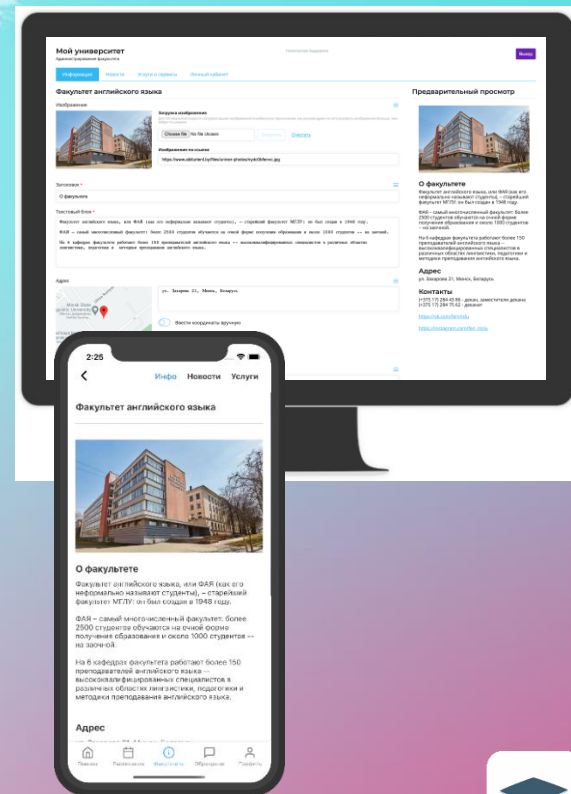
Мой университет
Администрирование факультета

Выход

Информация Новости Услуги и сервисы Личный кабинет

Факультет английского языка

Изображение

Загрузка изображения

Choose file No file chosen

Изображение по ссылке

https://www.abiturient.by/files/univer-photo/mgkl/3/ferrec.jpg

Заголовок *

О факультете

Текстовый блок *

Факультет английского языка, или ФАЯ (как его неформально называют студенты), – старейший факультет МГЛУ: он был создан в 1948 году.

ФАЯ – самый многочисленный факультет: более 2500 студентов обучаются на очной форме получения образования и около 1000 студентов -- на заочной.

На 6 кафедрах факультета работает более 150 преподавателей английского языка -- высококвалифицированных специалистов в различных областях лингвистики, педагогики и методики преподавания английского языка.

Адрес

ул. Захарова 21, Минск, Беларусь

Ввести координаты вручную

Предварительный просмотр

О факультете

Факультет английского языка, или ФАЯ (как его неформально называют студенты), – старейший факультет МГЛУ: он был создан в 1948 году.

ФАЯ – самый многочисленный факультет: более 2500 студентов обучаются на очной форме получения образования и около 1000 студентов – на заочной.

На 6 кафедрах факультета работает более 150 преподавателей английского языка – высококвалифицированных специалистов в различных областях лингвистики, педагогики и методики преподавания английского языка.

Адрес

ул. Захарова 21, Минск, Беларусь

Контакты

2:25

Инфо Новости Услуги

Факультет английского языка

О факультете

Факультет английского языка, или ФАЯ (как его неформально называют студенты), – старейший факультет МГЛУ: он был создан в 1948 году.

ФАЯ – самый многочисленный факультет: более 2500 студентов обучаются на очной форме получения образования и около 1000 студентов -- на заочной.

На 6 кафедрах факультета работает более 150 преподавателей английского языка -- высококвалифицированных специалистов в различных областях лингвистики, педагогики и методики преподавания английского языка.

Адрес

Главная Расписание Факультеты Обращения Профиль